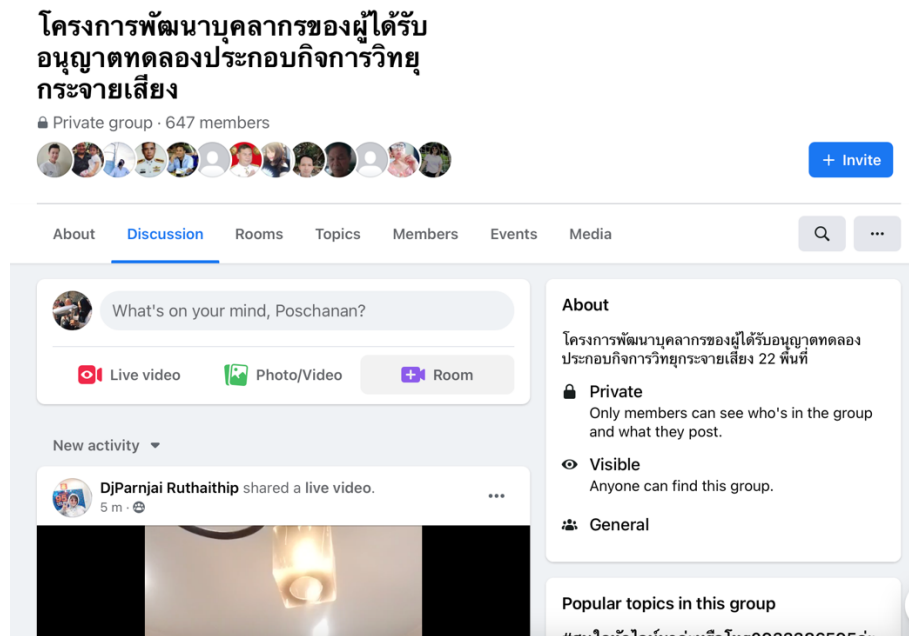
โครงการพัฒนาบุคลากรของผู้ได้รับอนุญาตทดลองประกอบกิจการวิทยุกระจายเสียง

Private group · 647 members

+ Invite

About
Discussion
Rooms
Topics
Members
Events
Media

What's on your mind, Poschanan?

Live video
Photo/Video
Room

New activity

DjParnjai Ruthaithip shared a live video.
5 m ·

About

โครงการพัฒนาบุคลากรของผู้ได้รับอนุญาตทดลองประกอบกิจการวิทยุกระจายเสียง 22 พื้นที่

Private
Only members can see who's in the group and what they post.

Visible
Anyone can find this group.

General

Popular topics in this group

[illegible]